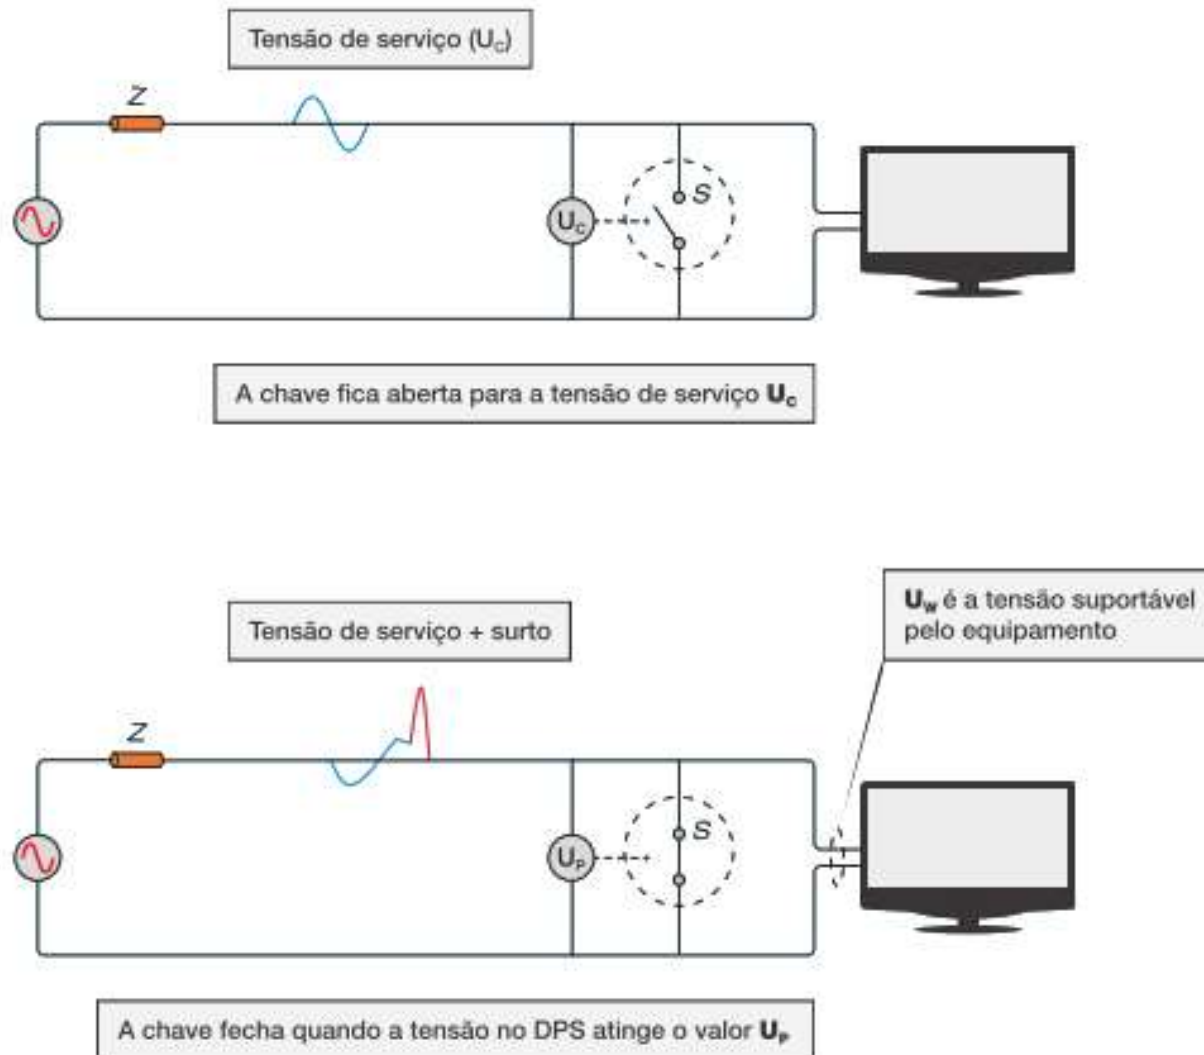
Tensão de serviço ($U_C$)

Z

$U_C$

S

A chave fica aberta para a tensão de serviço $\mathbf{U_c}$

Tensão de serviço + surto

$\mathbf{U_w}$ é a tensão suportável pelo equipamento

Z

$U_P$

S

A chave fecha quando a tensão no DPS atinge o valor $\mathbf{U_P}$